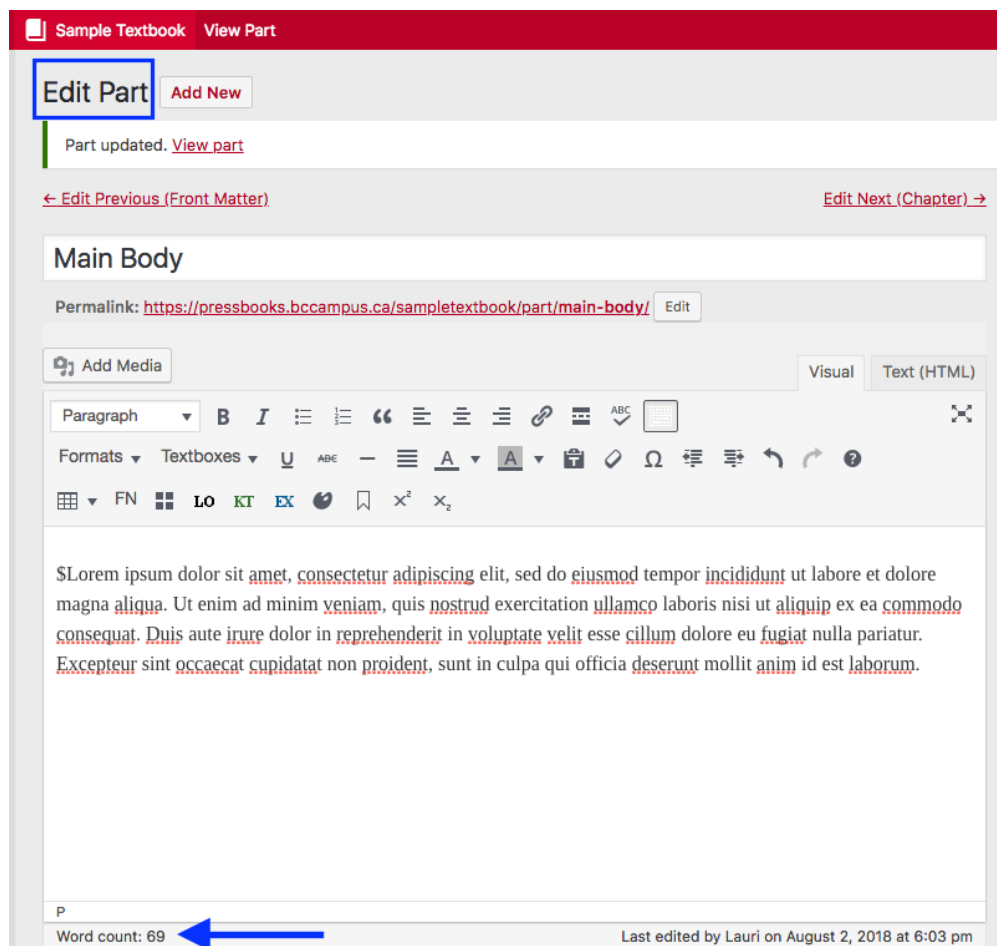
Sample Textbook View Part

Edit Part Add New

Part updated. View part

← Edit Previous (Front Matter)

Edit Next (Chapter) →

Main Body

Permalink: https://pressbooks.bccampus.ca/sampletextbook/part/main-body/ Edit

Add Media

Visual Text (HTML)

Paragraph

Formats Textboxes

FN LO KT EX

$Lorem ipsum dolor sit amet, consectetur adipiscing elit, sed do eiusmod tempor incididunt ut labore et dolore magna aliqua. Ut enim ad minim veniam, quis nostrud exercitation ullamco laboris nisi ut aliquip ex ea commodo consequat. Duis aute irure dolor in reprehenderit in voluptate velit esse cillum dolore eu fugiat nulla pariatur. Excepteur sint occaecat cupidatat non proident, sunt in culpa qui officia deserunt mollit anim id est laborum.

P

Word count: 69

Last edited by Lauri on August 2, 2018 at 6:03 pm